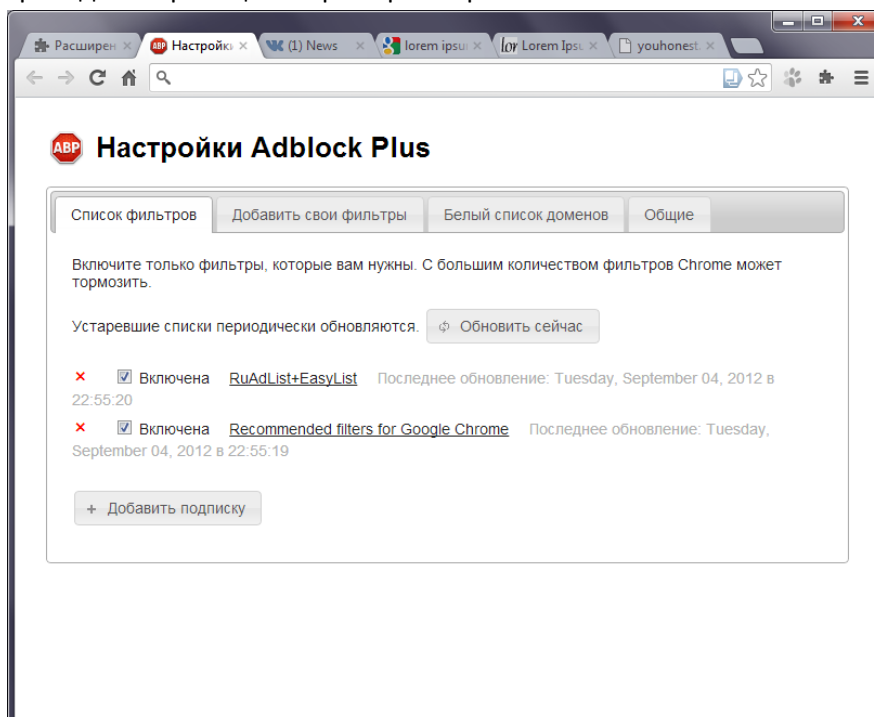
Расширен × | ABP Настройки × | (1) News × | lorem ipsu × | lor Lorem Ipsu × | youhonest ×

Настройки Adblock Plus

Список фильтров | Добавить свои фильтры | Белый список доменов | Общие

Включите только фильтры, которые вам нужны. С большим количеством фильтров Chrome может тормозить.

Устаревшие списки периодически обновляются. Обновить сейчас

× ☑ Включена RuAdList+EasyList Последнее обновление: Tuesday, September 04, 2012 в 22:55:20

× ☑ Включена Recommended filters for Google Chrome Последнее обновление: Tuesday, September 04, 2012 в 22:55:19

+ Добавить подписку